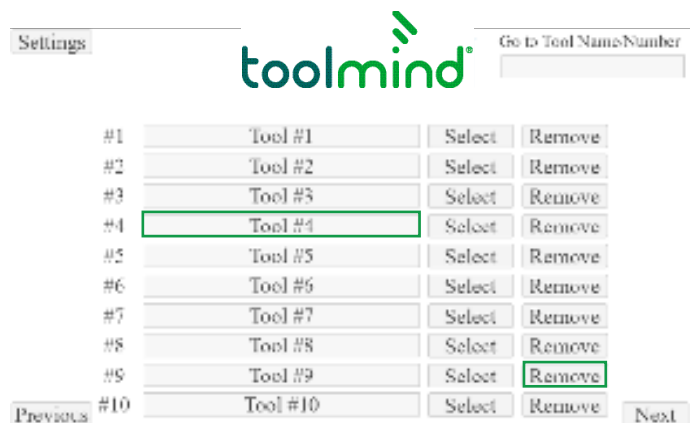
Settings

toolmind

Go to Tool Name/Number

| #1 | Tool #1 | Select | Remove |
|---|---|---|---|
| #2 | Tool #2 | Select | Remove |
| #3 | Tool #3 | Select | Remove |
| #4 | Tool #4 | Select | Remove |
| #5 | Tool #5 | Select | Remove |
| #6 | Tool #6 | Select | Remove |
| #7 | Tool #7 | Select | Remove |
| #8 | Tool #8 | Select | Remove |
| #9 | Tool #9 | Select | Remove |
| #10 | Tool #10 | Select | Remove |

Previous

Next